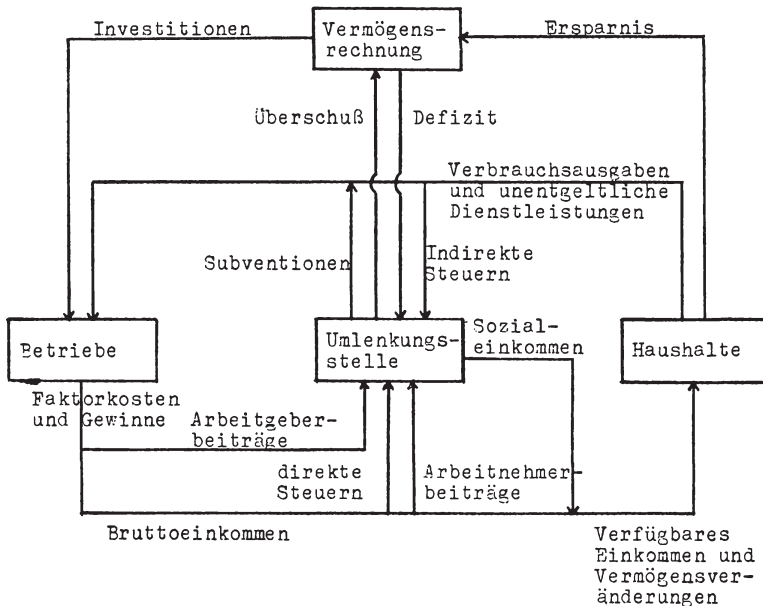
Investitionen

Vermögensrechnung

Ersparnis

Überschuß

Defizit

Verbrauchsausgaben und unentgeltliche Dienstleistungen

Subventionen

Indirekte Steuern

Betriebe

Umlenkungsstelle

Sozialeinkommen

Haushalte

Faktorkosten und Gewinne

Arbeitgeberbeiträge

direkte Steuern

Arbeitnehmerbeiträge

Bruttoeinkommen

Verfügbares Einkommen und Vermögensveränderungen